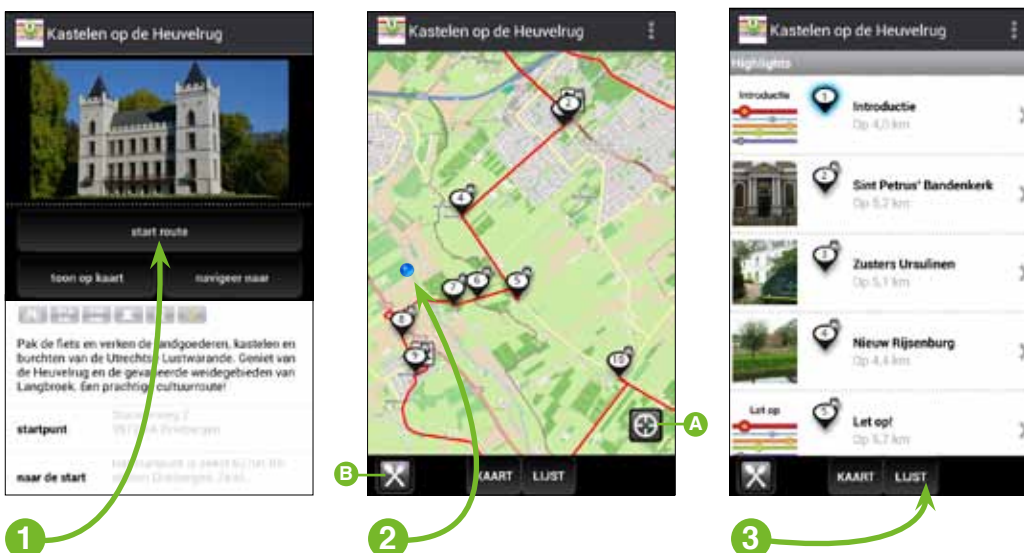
Kastelen op de Heuvelrug

start route

toon op kaart

navigeer naar

Pak de fiets en verken de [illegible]landgoederen, kastelen en burchten van de Utrechts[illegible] Lustwarande. Geniet van de Heuvelrug en de gevarieerde weidegebieden van Langbroek. Een prachtig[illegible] cultuurroute!

startpunt

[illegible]

naar de start

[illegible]

1

Kastelen op de Heuvelrug

2

4

7

6

5

8

9

10

A

B

KAART

LIJST

2

Kastelen op de Heuvelrug

Highlights

Introductie

1

Introductie

Op 4,0 km

2

Sint Petrus' Bandenkerk

Op 5,2 km

3

Zusters Ursulinen

Op 5,1 km

4

Nieuw Rijsenburg

Op 4,4 km

Let op

5

Let op!

Op 5,7 km

KAART

LIJST

3